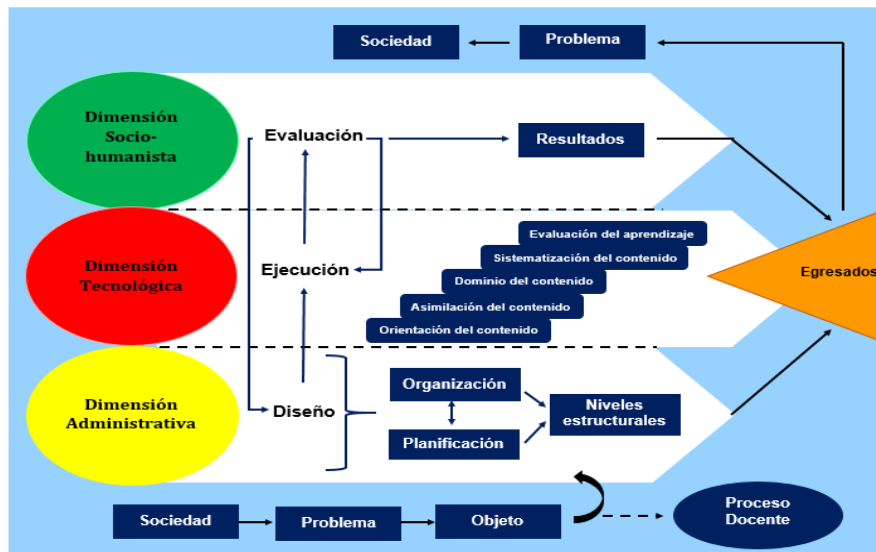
Sociedad

Problema

Dimensión Socio-humanista

Evaluación

Resultados

Dimensión Tecnológica

Ejecución

Evaluación del aprendizaje

Sistematización del contenido

Dominio del contenido

Asimilación del contenido

Orientación del contenido

Egresados

Dimensión Administrativa

Diseño

Organización

Planificación

Niveles estructurales

Sociedad

Problema

Objeto

Proceso Docente